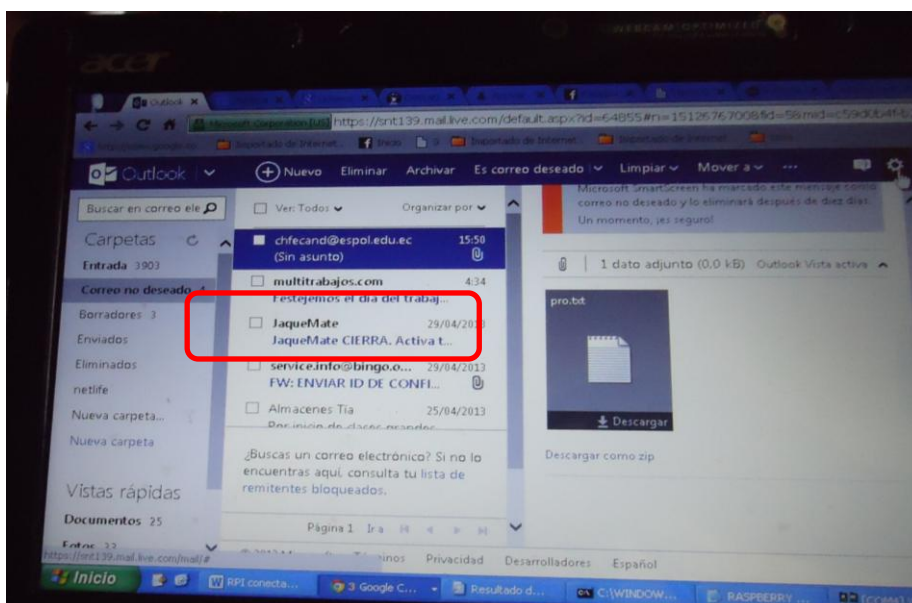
acer

WEBCAM OPTIMIZER

Outlook

https://snt139.mail.live.com/default.aspx?id=64855#n=1512676700&fid=5&mid=c59d0b4f-b

Importado de Internet | Inicio | Importado de Internet | Importado de Internet

Outlook | Nuevo | Eliminar | Archivar | Es correo deseado | Limpiar | Mover a | ···

Buscar en correo ele

Carpetas
Entrada 3903
Correo no deseado 4
Borradores 3
Enviados
Eliminados
netlife
Nueva carpeta...
Nueva carpeta

Vistas rápidas
Documentos 25
Fotos 22

Ver: Todos | Organizar por

chfecand@espol.edu.ec 15:50
(Sin asunto)

multitrabajos.com 4:34
Festejemos el día del trabaj...

JaqueMate 29/04/2013
JaqueMate CIERRA. Activa t...

service.info@bingo.o... 29/04/2013
FW: ENVIAR ID DE CONFI...

Almacenes Tía 25/04/2013
Por inicio de clases grandes

¿Buscas un correo electrónico? Si no lo encuentras aquí, consulta tu lista de remitentes bloqueados.

Página 1 Ir a

Microsoft SmartScreen ha marcado este mensaje como correo no deseado y lo eliminará después de diez días. Un momento, ¡es seguro!

1 dato adjunto (0,0 kB) Outlook Vista activa

pro.txt

Descargar

Descargar como zip

© 2013 Microsoft Términos Privacidad Desarrolladores Español

https://snt139.mail.live.com/mail/#

Inicio | RPI conecta... | 3 Google C... | Resultado d... | C:\WINDOW... | RASPBERRY ... | [COM4]